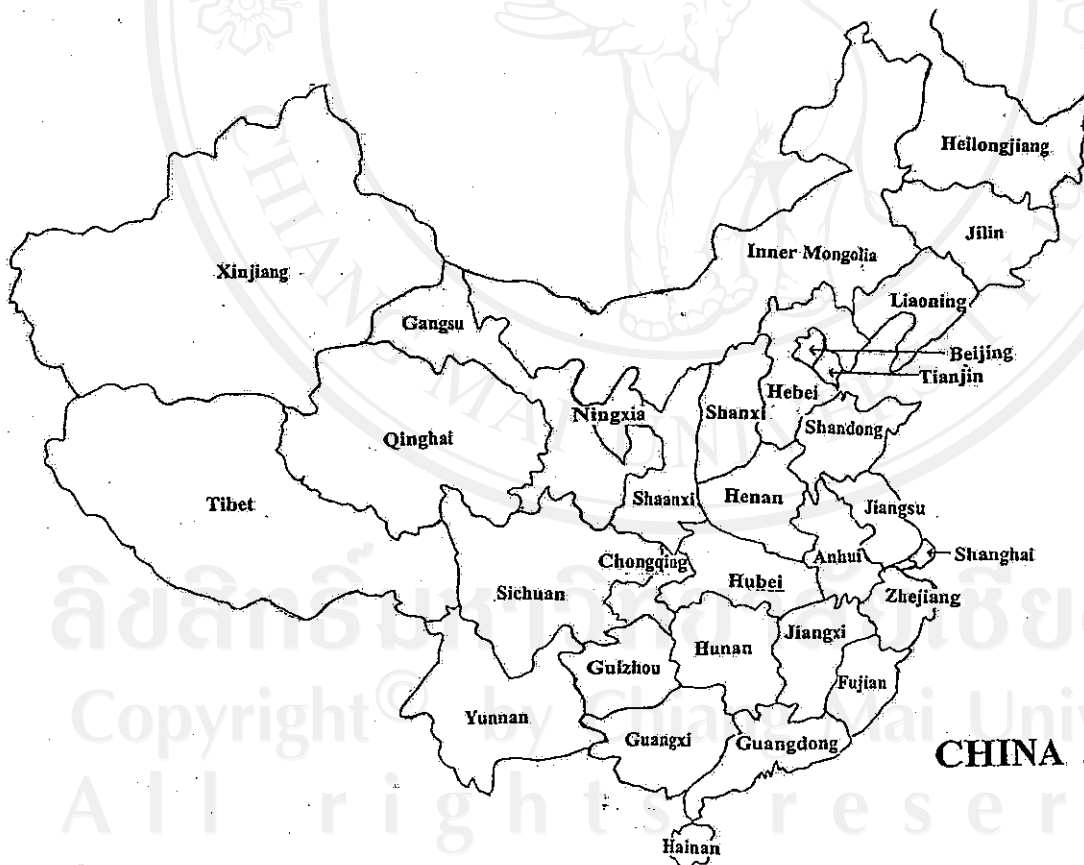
Heilongjiang

Jilin

Xinjiang

Inner Mongolia

Liaoning

Gangsu

Beijing

Tianjin

Hebei

Ningxia

Shanxi

Shandong

Qinghai

Tibet

Shaanxi

Henan

Jiangsu

Chongqing

Anhui

Shanghai

Hubei

Sichuan

Zhejiang

Jiangxi

Hunan

Guizhou

Fujian

Yunnan

Guangxi

Guangdong

CHINA

Hainan

ลิขสิทธิ์มหาวิทยาลัยเชียงใหม่
Copyright© by Chiang Mai University
All rights reserved